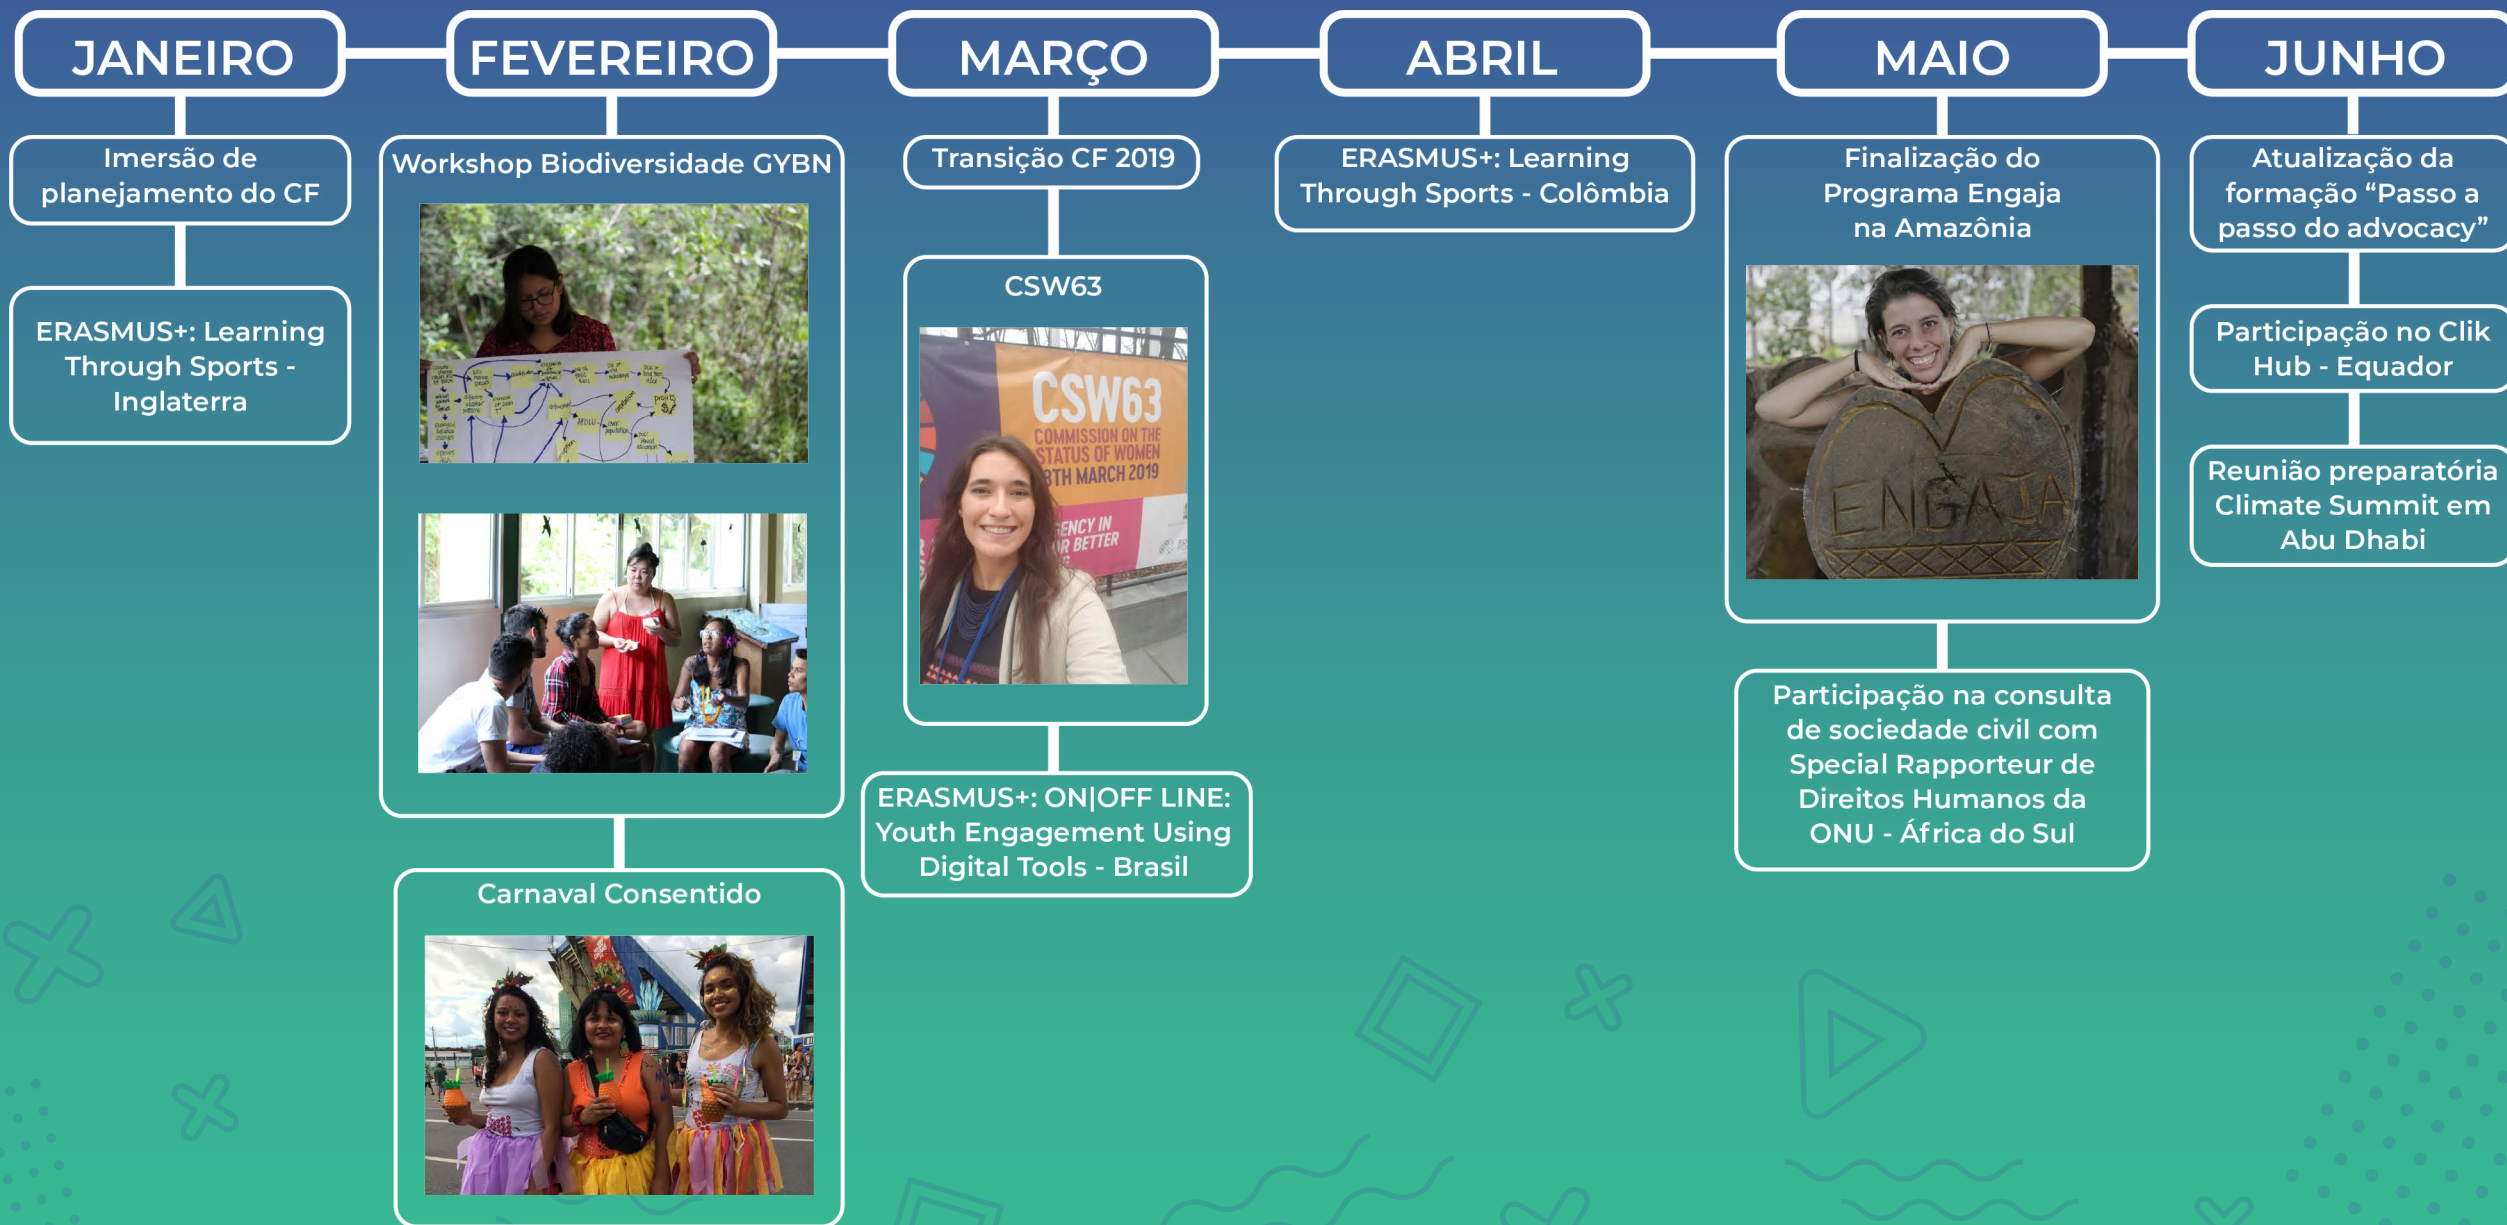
JANEIRO

Imersão de planejamento do CF

ERASMUS+: Learning Through Sports - Inglaterra

FEVEREIRO

Workshop Biodiversidade GYBN

Carnaval Consentido

MARÇO

Transição CF 2019

CSW63

CSW63 COMMISSION ON THE STATUS OF WOMEN 8TH MARCH 2019

ERASMUS+: ON|OFF LINE: Youth Engagement Using Digital Tools - Brasil

ABRIL

ERASMUS+: Learning Through Sports - Colômbia

MAIO

Finalização do Programa Engaja na Amazônia

ENGAJA

Participação na consulta de sociedade civil com Special Rapporteur de Direitos Humanos da ONU - África do Sul

JUNHO

Atualização da formação “Passo a passo do advocacy”

Participação no Clik Hub - Equador

Reunião preparatória Climate Summit em Abu Dhabi